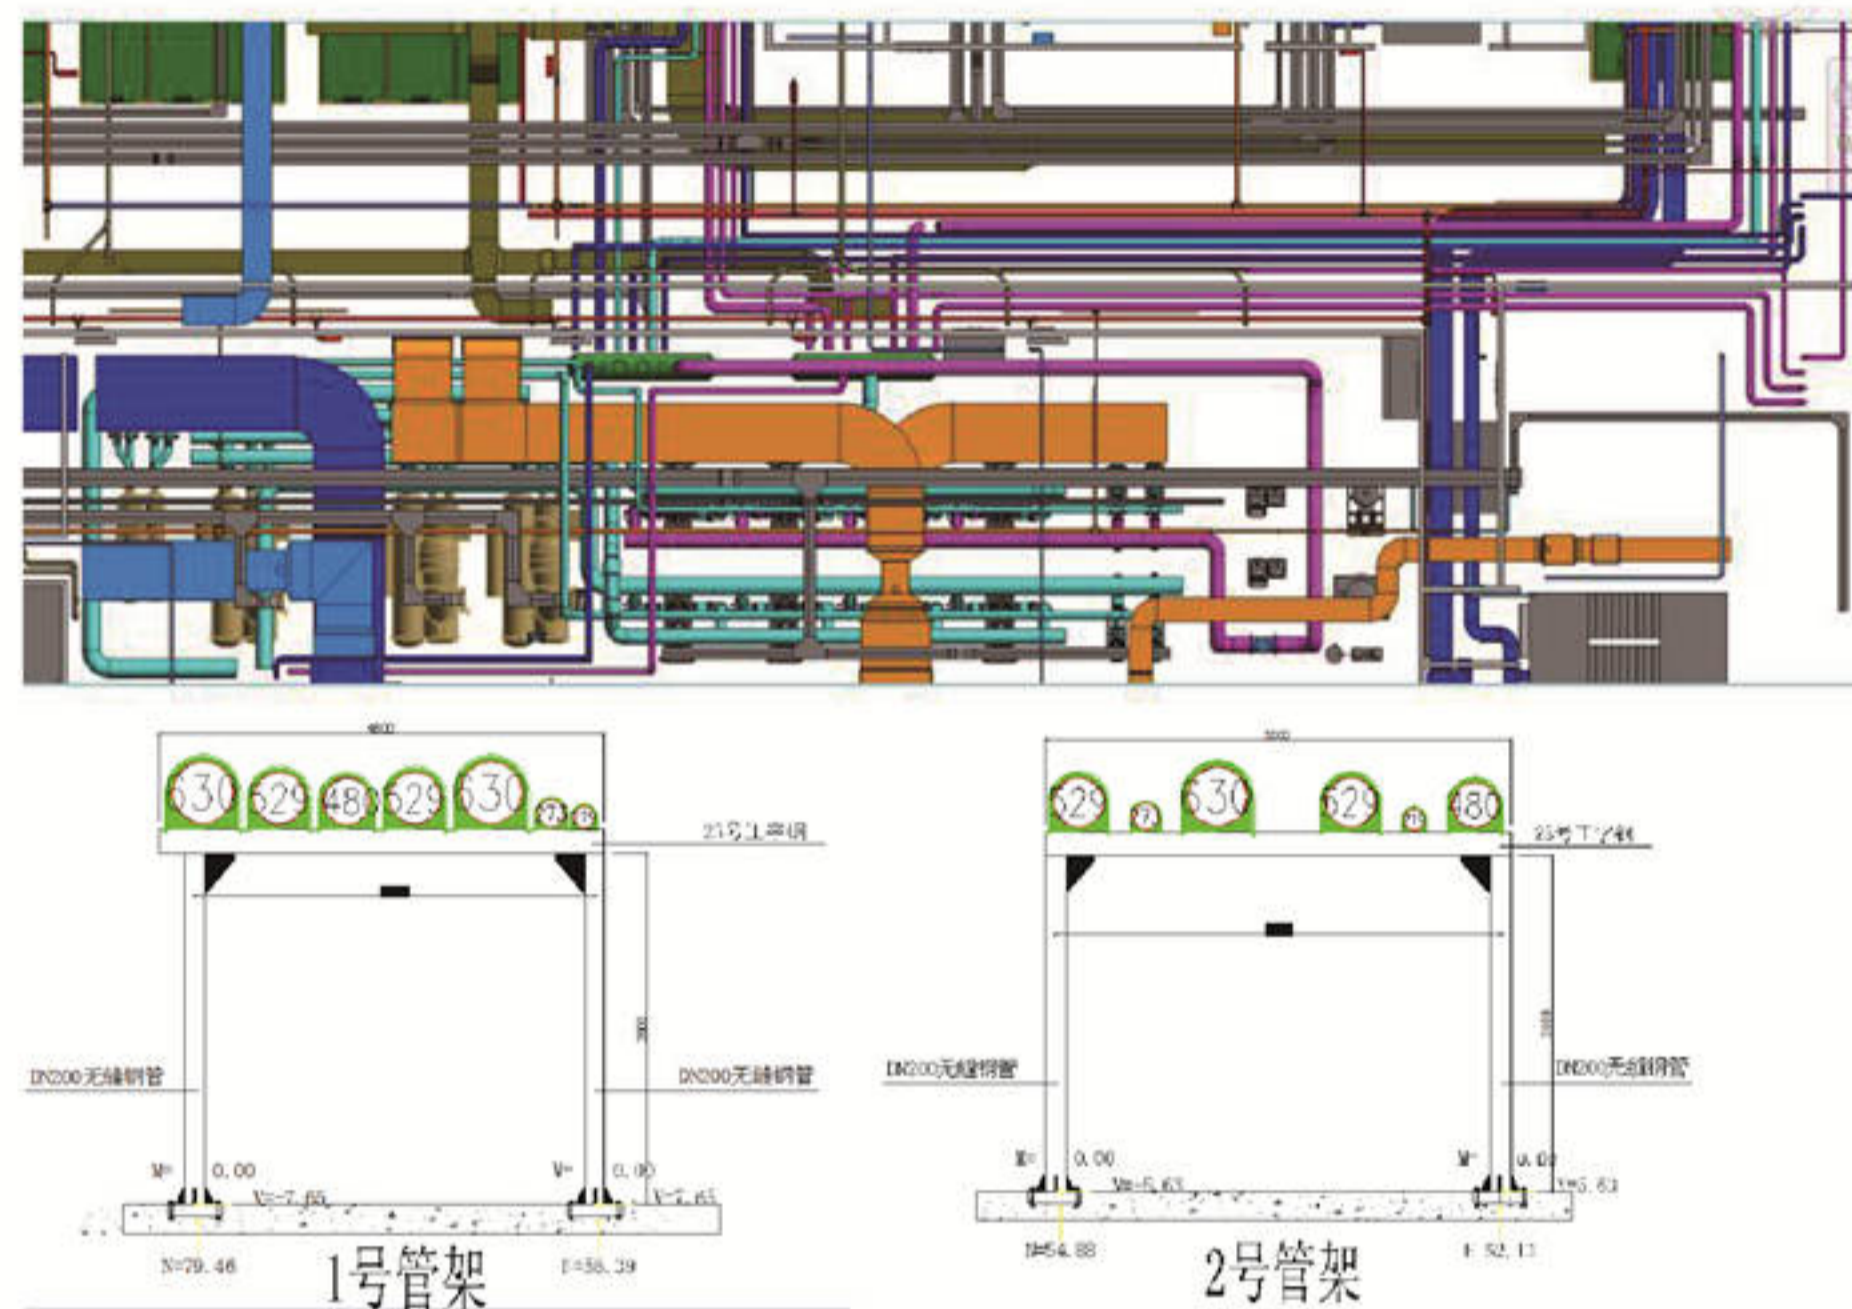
4800

630 529 480 529 630 273 273

25号工字钢

3000

DN200无缝钢管

DN200无缝钢管

M= 0.00

V=-7.65

V= 0.00

V=-7.65

N=79.46

N=58.39

1号管架

5000

529 273 630 529 273 480

25号工字钢

3000

DN200无缝钢管

DN200无缝钢管

M= 0.00

V=-5.63

M= 0.00

V=5.63

N=54.88

N=52.13

2号管架